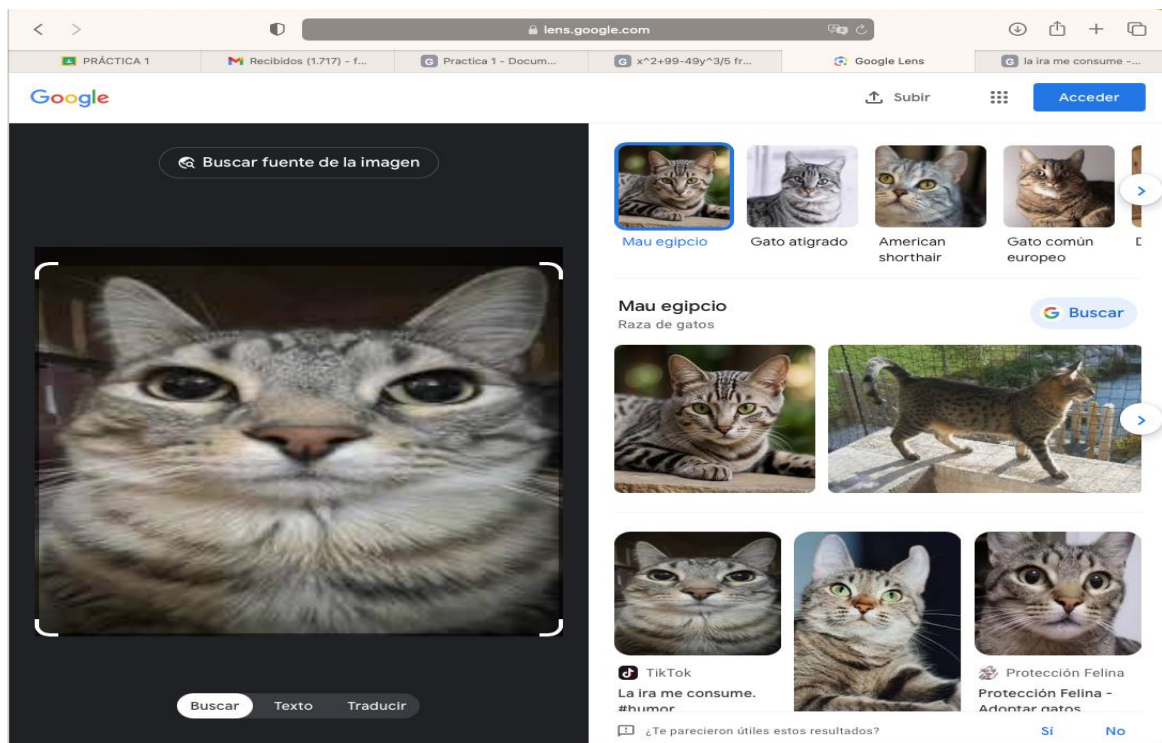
lens.google.com

PRÁCTICA 1 | Recibidos (1.717) - f... | Practica 1 - Docum... | x^2+99-49y^3/5 fr... | Google Lens | la ira me consume -...

Google

Subir

Acceder

Buscar fuente de la imagen

Mau egipcio

Gato atigrado

American shorthair

Gato común europeo

Mau egipcio
Raza de gatos

Buscar

TikTok
La ira me consume. #humor

Protección Felina
Protección Felina - Adoptar gatos

Buscar Texto Traducir

¿Te parecieron útiles estos resultados?

Sí

No